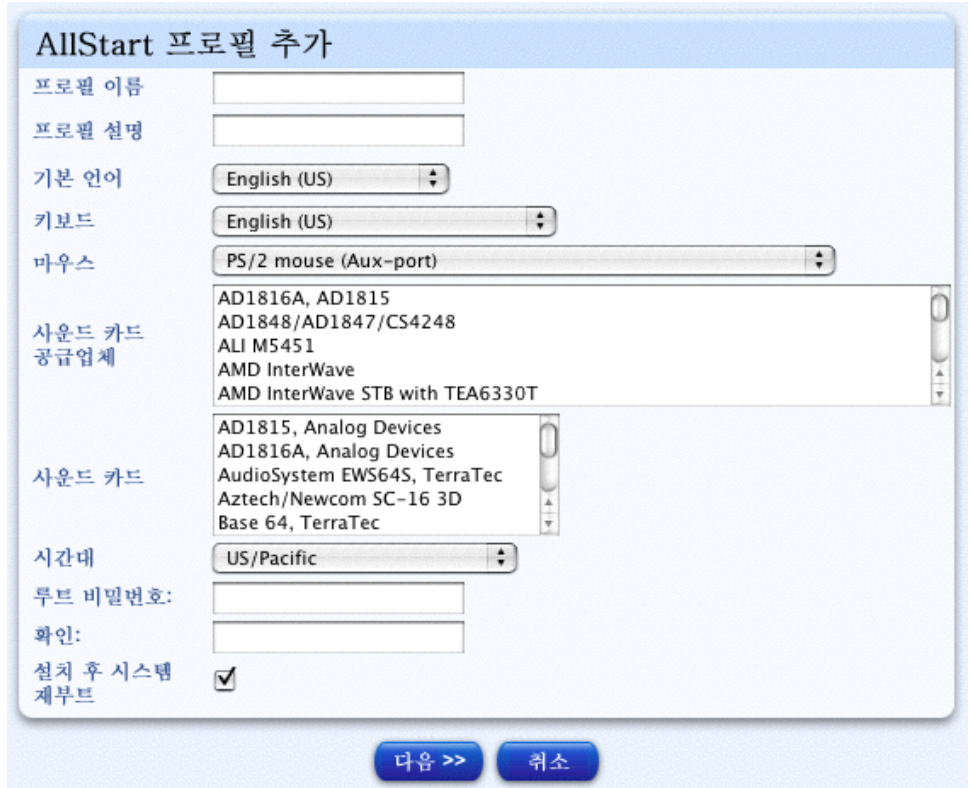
AllStart 프로필 추가

프로필 이름

프로필 설명

기본 언어 English (US)

키보드 English (US)

마우스 PS/2 mouse (Aux-port)

사운드 카드 공급업체
AD1816A, AD1815
AD1848/AD1847/CS4248
ALI M5451
AMD InterWave
AMD InterWave STB with TEA6330T

사운드 카드
AD1815, Analog Devices
AD1816A, Analog Devices
AudioSystem EWS64S, TerraTec
Aztech/Newcom SC-16 3D
Base 64, TerraTec

시간대 US/Pacific

루트 비밀번호:

확인:

설치 후 시스템 재부트 ☑

다음 >> 취소